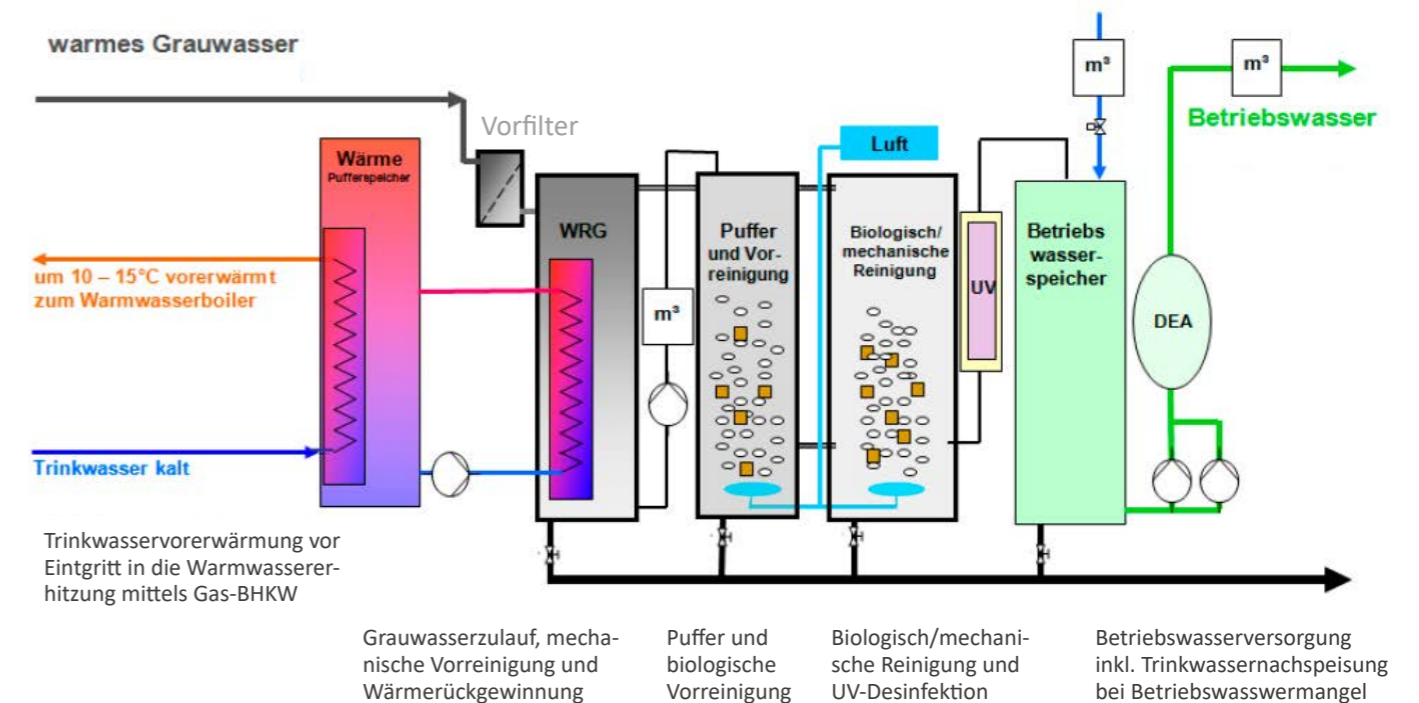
warmes Grauwasser

Vorfilter

Wärme
Pufferspeicher

um 10 – 15°C vorerwärmt zum Warmwasserboiler

Trinkwasser kalt

WRG

m³

Puffer und Vorreinigung

Luft

Biologisch/ mechanische Reinigung

UV

m³

Betriebswasserspeicher

m³

Betriebswasser

DEA

Trinkwasservorerwärmung vor Eintritt in die Warmwassererhitzung mittels Gas-BHKW

Grauwasserzulauf, mechanische Vorreinigung und Wärmerückgewinnung

Puffer und biologische Vorreinigung

Biologisch/mechanische Reinigung und UV-Desinfektion

Betriebswasserversorgung inkl. Trinkwassernachspeisung bei Betriebswasswermangel